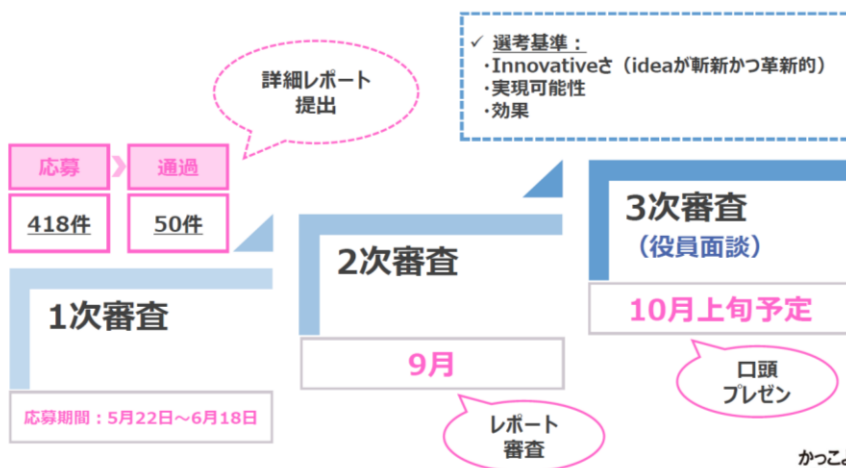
✓ 選考基準：
・Innovativeさ（ideaが斬新かつ革新的）
・実現可能性
・効果

詳細レポート
提出

応募

通過

418件

50件

1次審査

応募期間：5月22日～6月18日

2次審査

9月

レポート
審査

3次審査
（役員面談）

10月上旬予定

口頭
プレゼン

かっこ